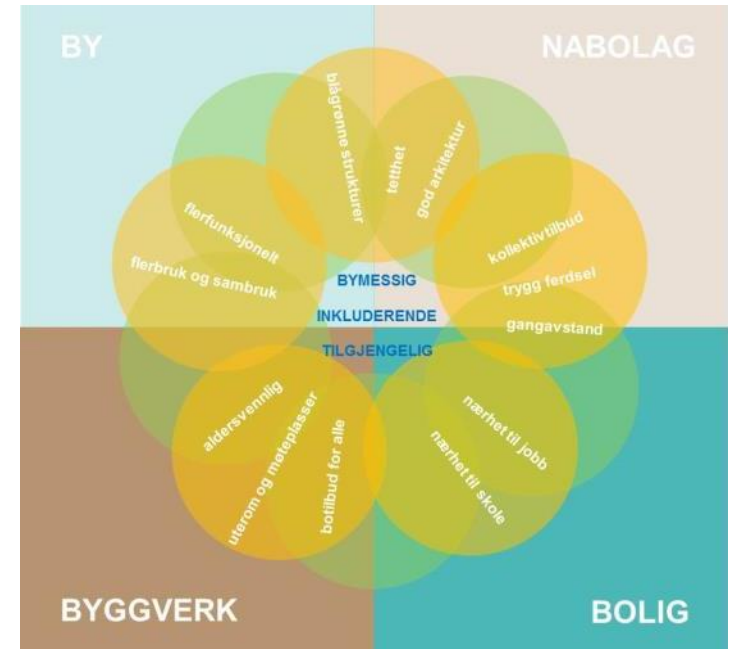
BY

NABOLAG

blågrønne strukturer

tetthet

god arkitektur

flerfunksjonelt

flerbruk og sambruk

kollektivtilbud

trygg ferdsel

gangavstand

BYMESSIG

INKLUDERENDE

TILGJENGELIG

aldersvennlig

uterom og møteplasser

botilbud for alle

nærhet til jobb

nærhet til skole

BYGGVERK

BOLIG